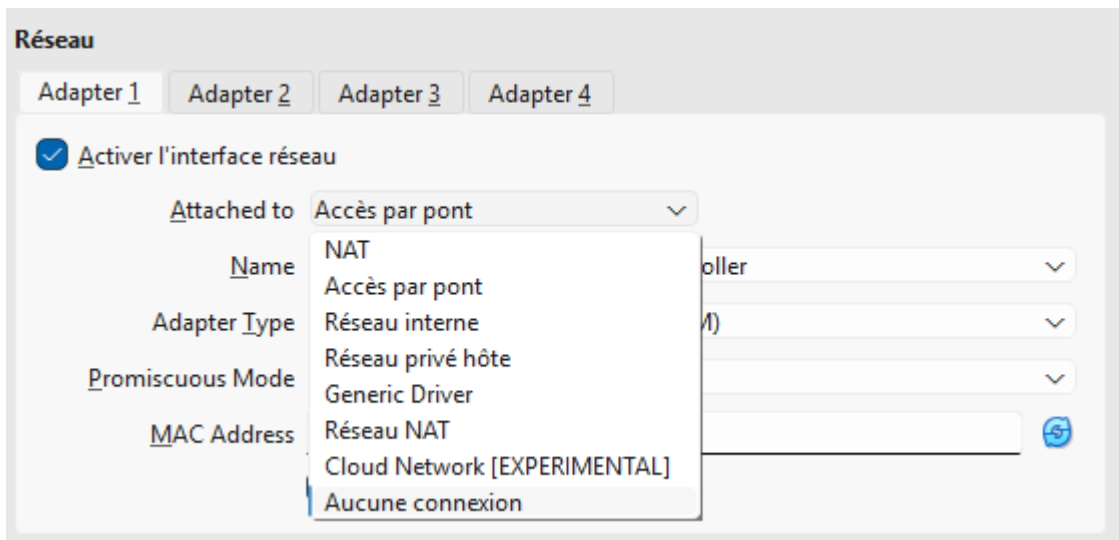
Réseau

Adapter 1 | Adapter 2 | Adapter 3 | Adapter 4

Activer l'interface réseau

Attached to Accès par pont

Name

Adapter Type

Promiscuous Mode

MAC Address

NAT
Accès par pont
Réseau interne
Réseau privé hôte
Generic Driver
Réseau NAT
Cloud Network [EXPERIMENTAL]
Aucune connexion

oller

M)